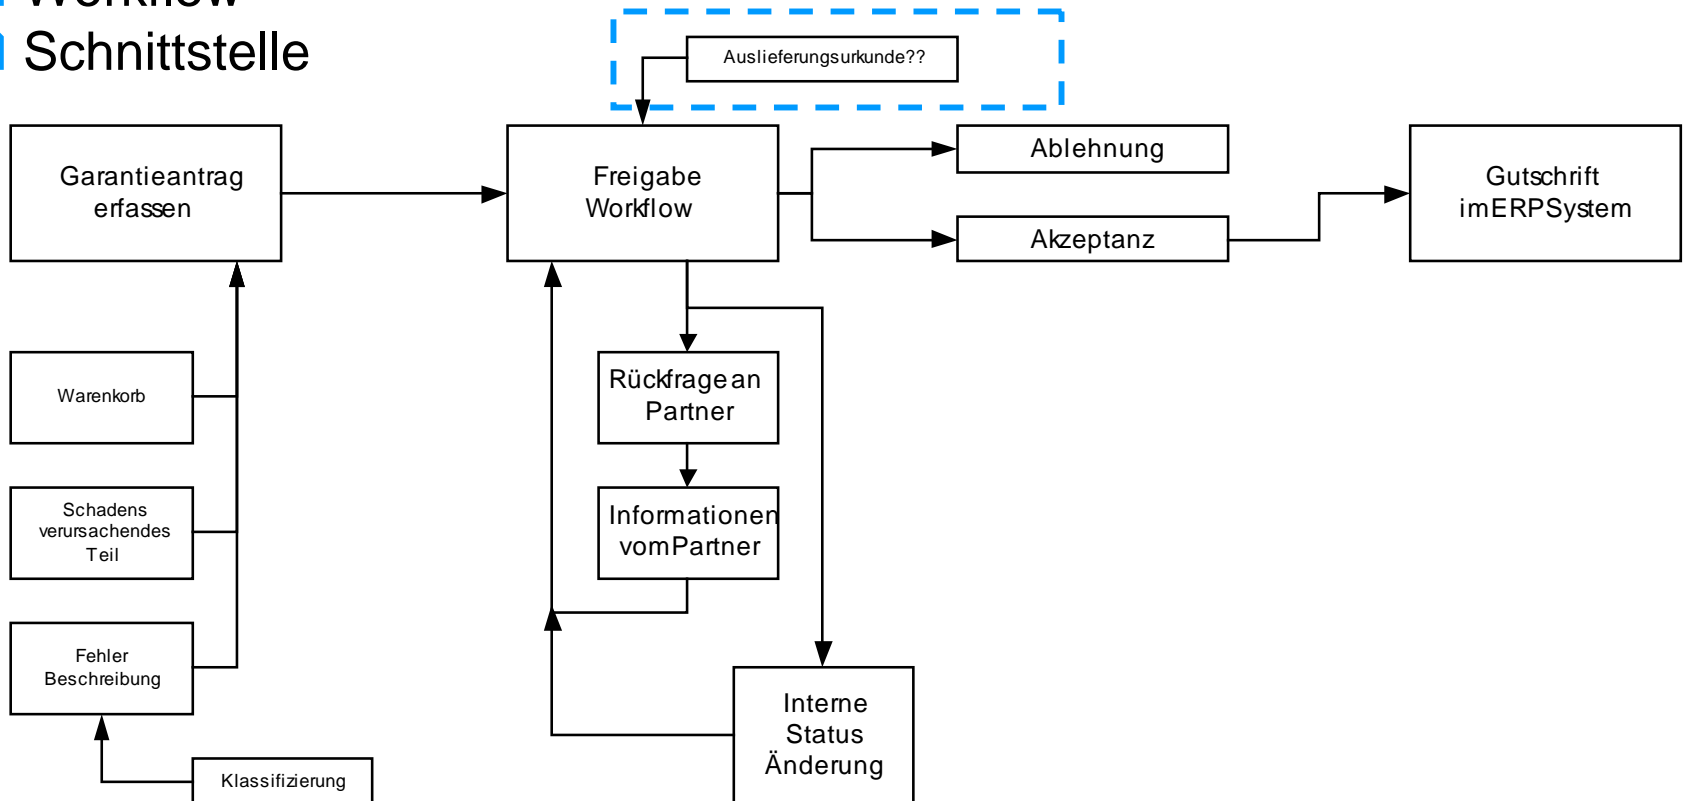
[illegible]
Schnittstelle

Auslieferungsurkunde??

Garantieantrag erfassen

Freigabe Workflow

Ablehnung

Akzeptanz

Gutschrift imERPSystem

Warenkorb

Schadens verursachendes Teil

Fehler Beschreibung

Klassifizierung

Rückfrage an Partner

Informationen vomPartner

Interne Status Änderung